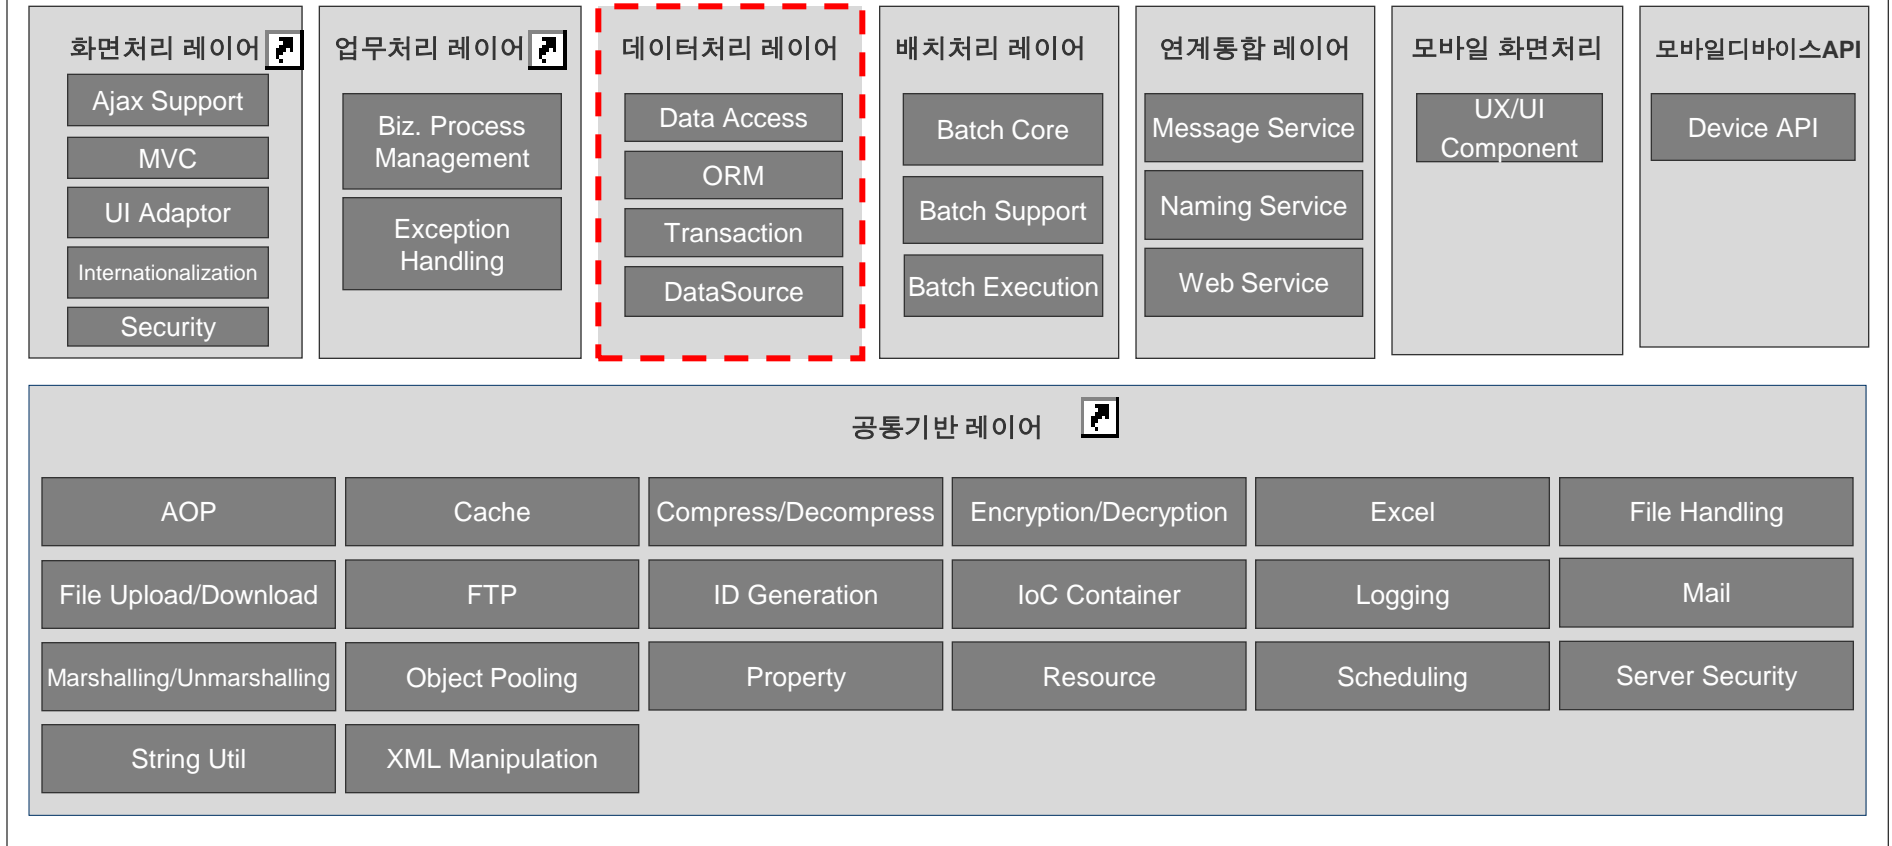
화면처리 레이어

Ajax Support

MVC

UI Adaptor

Internationalization

Security

업무처리 레이어

Biz. Process Management

Exception Handling

데이터처리 레이어

Data Access

ORM

Transaction

DataSource

배치처리 레이어

Batch Core

Batch Support

Batch Execution

연계통합 레이어

Message Service

Naming Service

Web Service

모바일 화면처리

UX/UI Component

모바일디바이스API

Device API

공통기반 레이어

| AOP | Cache | Compress/Decompress | Encryption/Decryption | Excel | File Handling |
|---|---|---|---|---|---|
| File Upload/Download | FTP | ID Generation | IoC Container | Logging | Mail |
| Marshalling/Unmarshalling | Object Pooling | Property | Resource | Scheduling | Server Security |
| String Util | XML Manipulation | | | | |